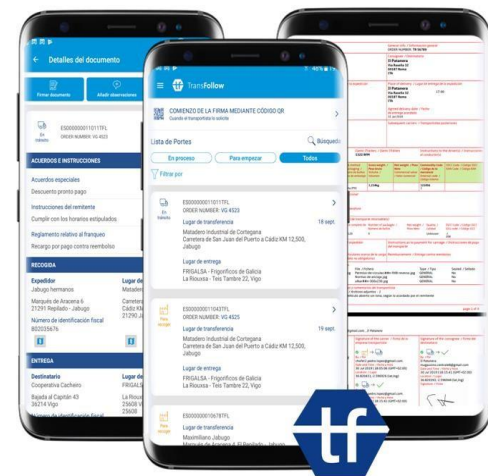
Detalles del documento

Firmar documento

Añadir observaciones

ES00000001011TFL
ORDER NUMBER: VG 4523

En tránsito

ACUERDOS E INSTRUCCIONES

Acuerdos especiales
Descuento pronto pago

Instrucciones del remitente
Cumplir con los horarios estipulados

Reglamento relativo al franqueo
Recargo por pago contra reembolso

RECOGIDA

Expedidor
Jabugo hermanos
Marqués de Aracena 6
21291 Repilado - Jabugo

Número de identificación fiscal
B02025676

Lugar de
Matadero
Carretera
Cádiz KM
21290 Ja

ENTREGA

Destinatario
Cooperativa Cacheiro
Bajada al Capitán 43
36214 Vigo

Lugar de
FRIGALS
La Rouss
25608

TransFollow

COMIENZO DE LA FIRMA MEDIANTE CÓDIGO QR
Cuando el transportista lo solicita

Lista de Portes

Búsqueda

En proceso
Para empezar
Todas

Filtrar por

ES00000001011TFL
ORDER NUMBER: VG 4523

En tránsito

Lugar de transferencia
18 sept.
Matadero Industrial de Cortegana
Carretera de San Juan del Puerto a Cádiz KM 12,500, Jabugo

Lugar de entrega
FRIGALSA - Frigoríficos de Galicia
La Riouxa - Tels Tambre 22, Vigo

ES00000001043TFL
ORDER NUMBER: VG 4525

Para recoger

Lugar de transferencia
19 sept.
Matadero Industrial de Cortegana
Carretera de San Juan del Puerto a Cádiz KM 12,500, Jabugo

Lugar de entrega
FRIGALSA - Frigoríficos de Galicia
La Riouxa - Tels Tambre 22, Vigo

ES00000001067TFL

Lugar de transferencia
Maximiliano Jabugo

El Patamero
Ervalla
Lugar de entrega
tf